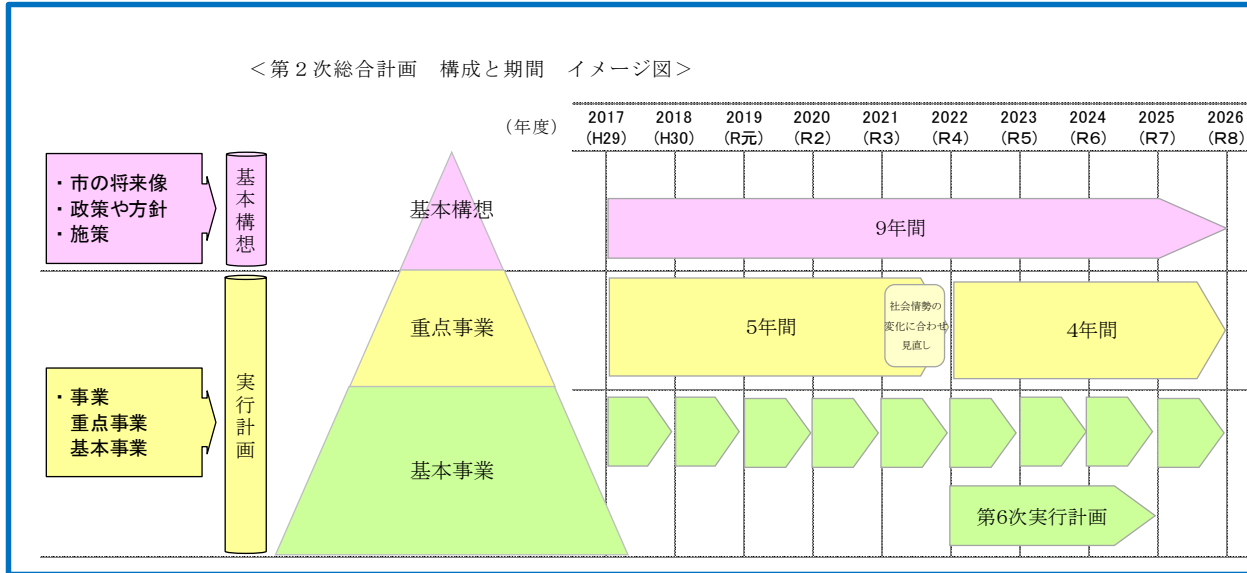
＜第２次総合計画　構成と期間　イメージ図＞

（年度）

| 2017 (H29) | 2018 (H30) | 2019 (R元) | 2020 (R2) | 2021 (R3) | 2022 (R4) | 2023 (R5) | 2024 (R6) | 2025 (R7) | 2026 (R8) |
|---|---|---|---|---|---|---|---|---|---|

・市の将来像
・政策や方針
・施策

基本構想

基本構想

9年間

・事業
重点事業
基本事業

実行計画

重点事業

5年間

社会情勢の変化に合わせ見直し

4年間

基本事業

第6次実行計画